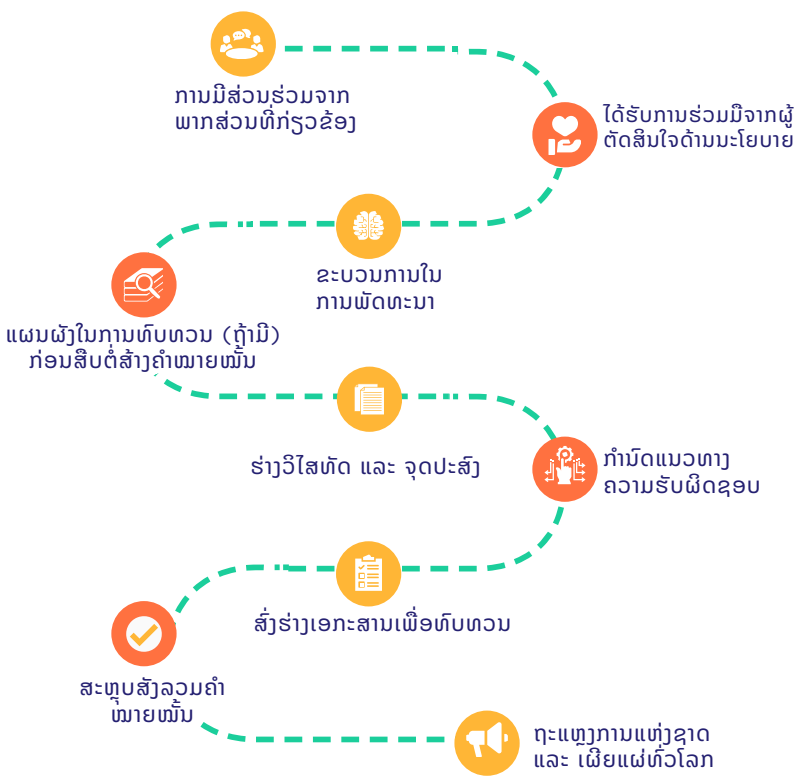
ການມີສ່ວນຮ່ວມຈາກ ພາກສ່ວນທີ່ກ່ຽວຂ້ອງ

ໄດ້ຮັບການຮ່ວມມືຈາກຜູ້ ຕັດສິນໃຈດ້ານນະໂຍບາຍ

ຂະບວນການໃນ ການພັດທະນາ

ແຜນຜັງໃນການທົບທວນ (ຖ້າມີ) ກ່ອນສືບຕໍ່ສ້າງຄໍາໝາຍໝັ້ນ

ຮ່າງວິໄສທັດ ແລະ ຈຸດປະສົງ

ກໍານົດແນວທາງ ຄວາມຮັບຜິດຊອບ

ສົ່ງຮ່າງເອກະສານເພື່ອທົບທວນ

ສະຫຼຸບສັງລວມຄໍາ ໝາຍໝັ້ນ

ຖະແຫຼງການແຫ່ງຊາດ ແລະ ເຜີຍແຜ່ທົ່ວໂລກ